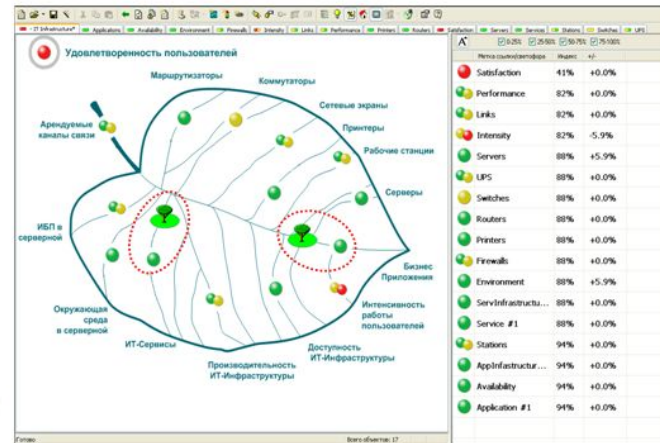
IT Infrastructure* | Applications | Availability | Environment | Firewalls | Intensity | Links | Performance | Printers | Routers | Satisfaction | Servers | Services | Stations | Switches | UPS

Удовлетворенность пользователей

Маршрутизаторы

Коммутаторы

Сетевые экраны

Арендуемые каналы связи

Принтеры

Рабочие станции

Серверы

ИБП в серверной

Бизнес Приложения

Окружающая среда в серверной

Интенсивность работы пользователей

ИТ-Сервисы

Производительность ИТ-Инфраструктуры

Доступность ИТ-Инфраструктуры

Готово

Всего объектов: 17

0-25% | 25-50% | 50-75% | 75-100%

| Метка ссылки/светофора | Индекс | +/- |
|---|---|---|
| Satisfaction | 41% | +0.0% |
| Performance | 82% | +0.0% |
| Links | 82% | +0.0% |
| Intensity | 82% | -5.9% |
| Servers | 88% | +5.9% |
| UPS | 88% | +0.0% |
| Switches | 88% | +0.0% |
| Routers | 88% | +0.0% |
| Printers | 88% | +0.0% |
| Firewalls | 88% | +0.0% |
| Environment | 88% | +5.9% |
| ServInfrastructu... | 88% | +0.0% |
| Service #1 | 88% | +0.0% |
| Stations | 94% | +0.0% |
| AppInfastructur... | 94% | +0.0% |
| Availability | 94% | +0.0% |
| Application #1 | 94% | +0.0% |